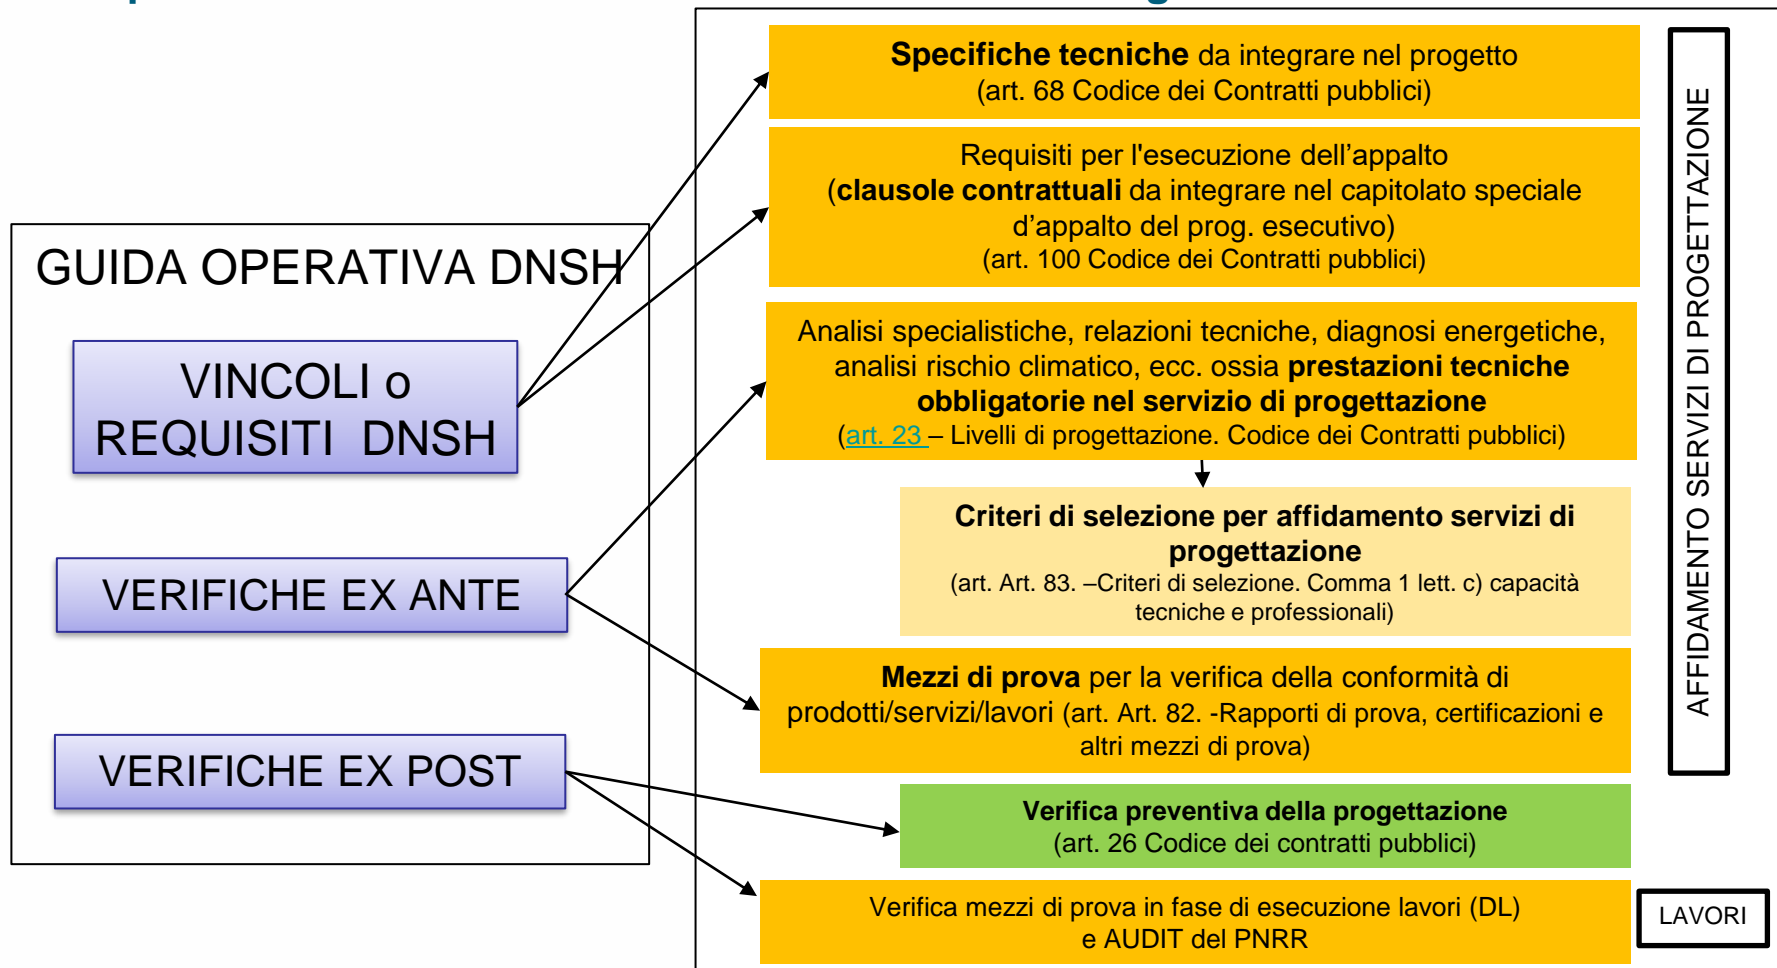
GUIDA OPERATIVA DNSH

VINCOLI o REQUISITI DNSH

VERIFICHE EX ANTE

VERIFICHE EX POST

**Specifiche tecniche** da integrare nel progetto
(art. 68 Codice dei Contratti pubblici)

Requisiti per l'esecuzione dell'appalto
(**clausole contrattuali** da integrare nel capitolato speciale d'appalto del prog. esecutivo)
(art. 100 Codice dei Contratti pubblici)

Analisi specialistiche, relazioni tecniche, diagnosi energetiche, analisi rischio climatico, ecc. ossia **prestazioni tecniche obbligatorie nel servizio di progettazione**
(art. 23 – Livelli di progettazione. Codice dei Contratti pubblici)

**Criteri di selezione per affidamento servizi di progettazione**
(art. Art. 83. –Criteri di selezione. Comma 1 lett. c) capacità tecniche e professionali)

**Mezzi di prova** per la verifica della conformità di prodotti/servizi/lavori (art. Art. 82. -Rapporti di prova, certificazioni e altri mezzi di prova)

**Verifica preventiva della progettazione**
(art. 26 Codice dei contratti pubblici)

Verifica mezzi di prova in fase di esecuzione lavori (DL) e AUDIT del PNRR

AFFIDAMENTO SERVIZI DI PROGETTAZIONE

LAVORI